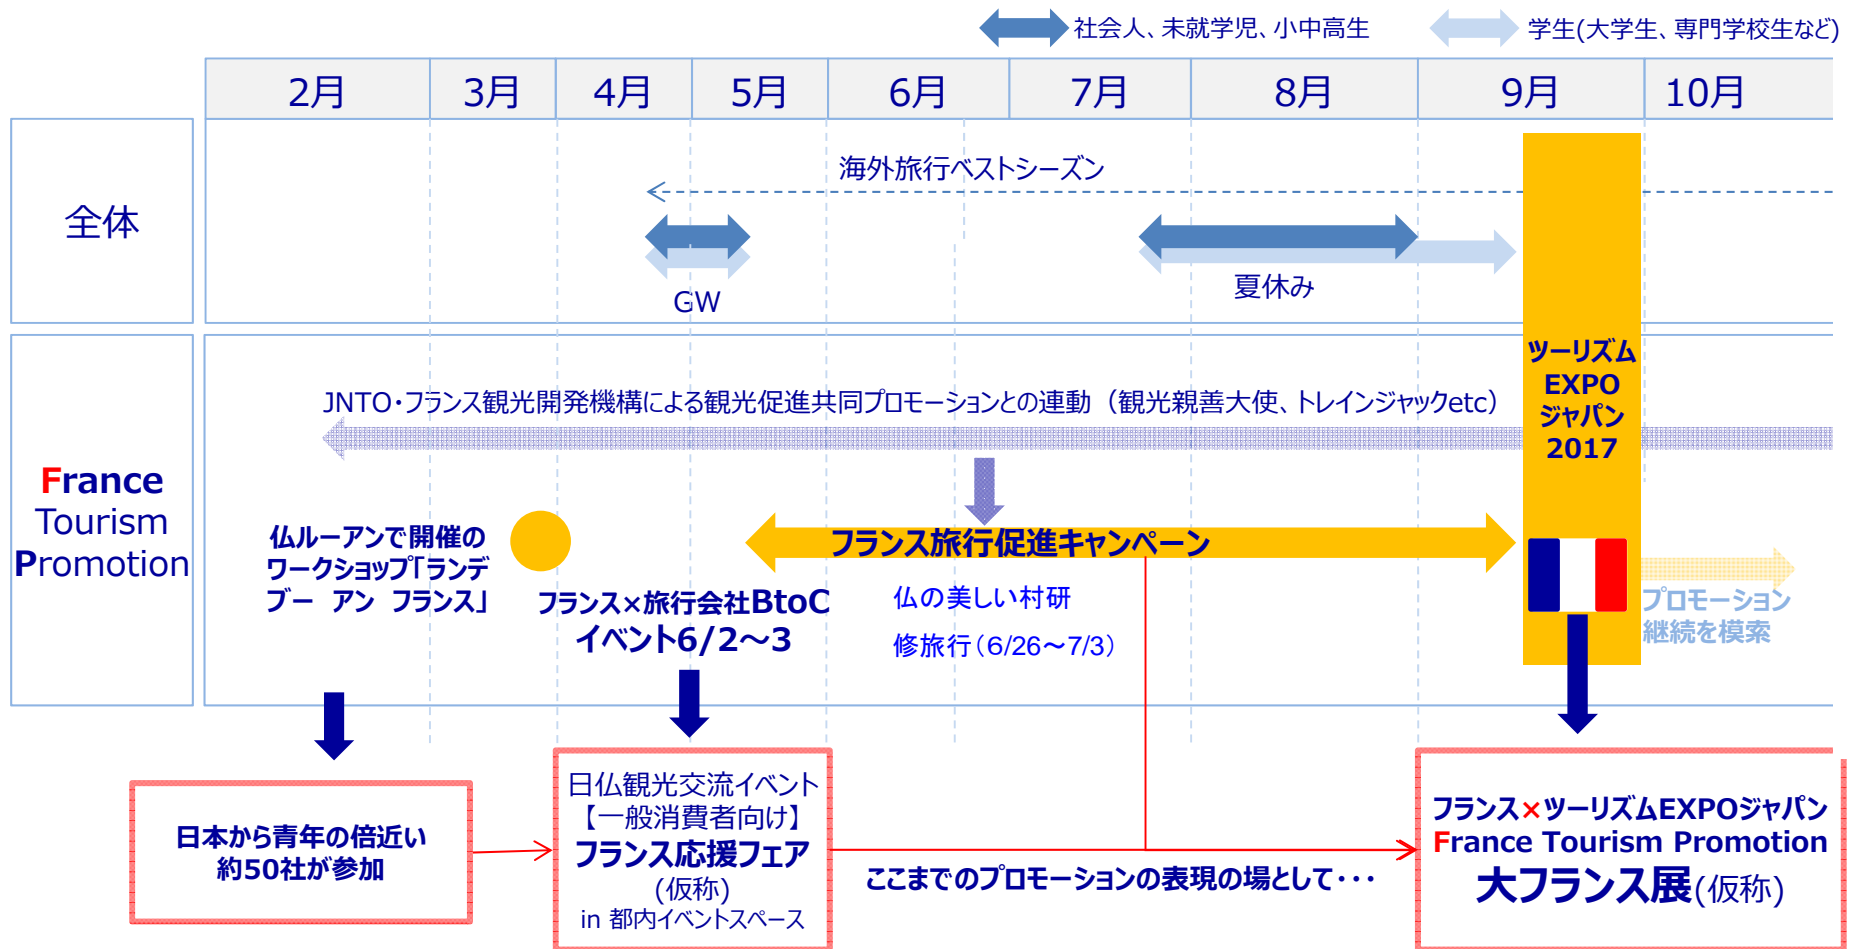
社会人、未就学児、小中高生

学生(大学生、専門学校生など)

| | 2月 | 3月 | 4月 | 5月 | 6月 | 7月 | 8月 | 9月 | 10月 |
|---|---|---|---|---|---|---|---|---|---|

全体

海外旅行ベストシーズン

GW

夏休み

ツーリズム EXPO ジャパン 2017

France Tourism Promotion

JNTO・フランス観光開発機構による観光促進共同プロモーションとの連動（観光親善大使、トレインジャックetc）

仏ルーアンで開催のワークショップ「ランデブー アン フランス」

フランス×旅行会社BtoC イベント6/2〜3

フランス旅行促進キャンペーン

仏の美しい村研修旅行（6/26〜7/3）

プロモーション継続を模索

日本から青年の倍近い約50社が参加

日仏観光交流イベント【一般消費者向け】 フランス応援フェア (仮称) in 都内イベントスペース

ここまでのプロモーションの表現の場として・・・

フランス×ツーリズムEXPOジャパン France Tourism Promotion 大フランス展(仮称)